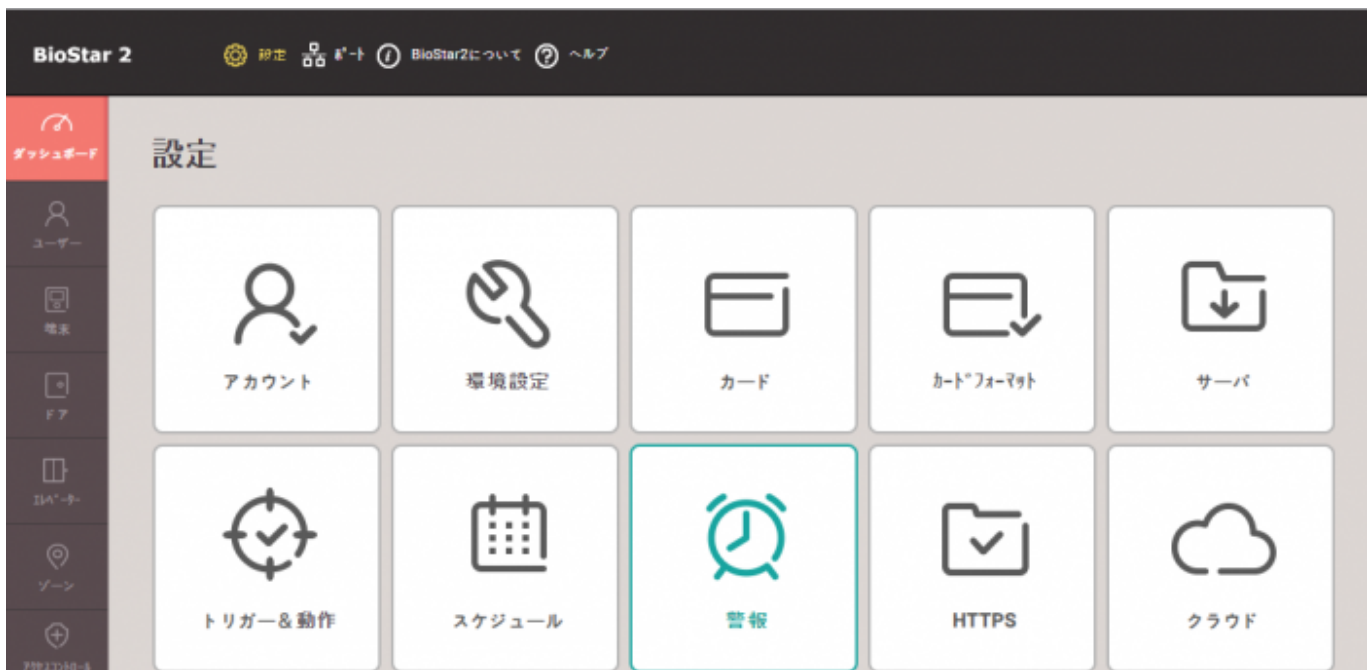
BioStar 2

設定 ポート BioStar2について ヘルプ

ダッシュボード

ユーザー

端末

ドア

エレベーター

ゾーン

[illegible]

設定

アカウント

環境設定

カード

カードフォーマット

サーバ

トリガー＆動作

スケジュール

警報

HTTPS

クラウド